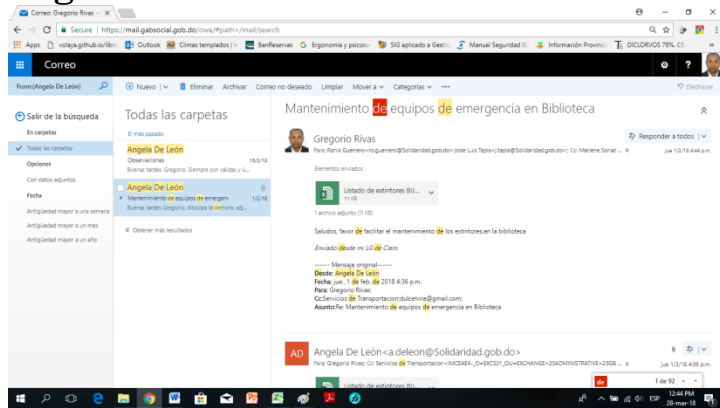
Correo: Gregorio Rivas ×

Secure | https://mail.gabsocial.gob.do/owa/#path=/mail/search

Apps | volaya.github.io/libro | Outlook | Climas templados | BanReservas | Ergonomía y psicos | SIG aplicado a Gestió | Manual Seguridad | Información Provincia | DICLORVOS 76% CE

Correo

From:(Angela De León)

Nuevo | Eliminar | Archivar | Correo no deseado | Limpiar | Mover a | Categorías | ••• | Deshacer

Salir de la búsqueda

En carpetas

Todas las carpetas

Opciones

Con datos adjuntos

Fecha

Antigüedad mayor a una semana

Antigüedad mayor a un mes

Antigüedad mayor a un año

Todas las carpetas

El mes pasado

Angela De León
Observaciones 16/2/18
Buenas tardes, Gregorio. Siempre son válidas y ú...

Angela De León
Mantenimiento de equipos de emergen 1/2/18
Buenas tardes Gregorio, disculpa la demora, adj...

Obtener más resultados

Mantenimiento de equipos de emergencia en Biblioteca

Gregorio Rivas
Para: Ronis Guerrero<ro.guerrero@Solidaridad.gob.do>; Jose Luis Tapia<jl.tapia@Solidaridad.gob.do>; Cc: Marlene Soriaz ... jue 1/2/18 4:44 p.m.

Responder a todos

Elementos enviados

Listado de extintores Bil...
11 KB

1 archivo adjunto (11 KB)

Saludos, favor de facilitar el mantenimiento de los extintores en la biblioteca

Enviado desde mi LG de Claro

------ Mensaje original------
Desde: Angela De León
Fecha: jue., 1 de feb. de 2018 4:36 p.m.
Para: Gregorio Rivas;
Cc:Servicios de Transportacion;dulcelvira@gmail.com;
Asunto:Re: Mantenimiento de equipos de emergencia en Biblioteca

AD Angela De León<a.deleon@Solidaridad.gob.do>
Para: Gregorio Rivas; Cc: Servicios de Transportacion <IMCEAEX-_O=EXCS01_OU=EXCHANGE+20ADMINISTRATIVE+20GB ... jue 1/2/18 4:36 p.m.

Listado de extintores Bil...

de 1 de 92

ESP 12:44 PM 28-mar-18